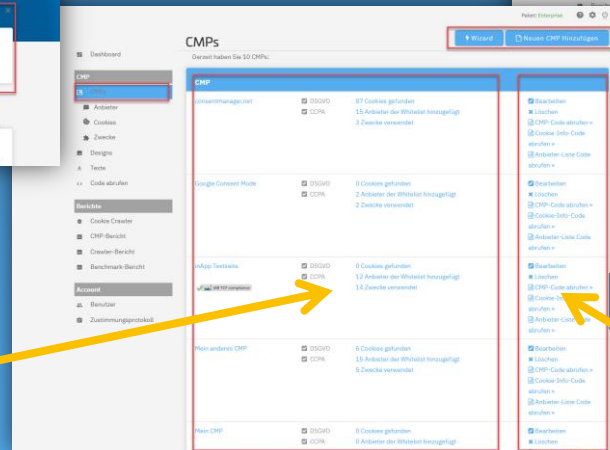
Paket: Enterprise

CMPs

Derzeit haben Sie 10 CMPs:

Wizard

Neuen CMP hinzufügen

Dashboard

CMP

CMPs

Anbieter

Cookies

Zwecke

Designs

Texte

Code abrufen

Berichte

Cookie Crawler

CMP-Bericht

Crawler-Bericht

Benchmark-Bericht

Account

Benutzer

Zustimmungsprotokoll

CMP

| CMP | | | |
|---|---|---|---|
| consentmanager.net | DSGVO CCPA | 87 Cookies gefunden 15 Anbieter der Whitelist hinzugefügt 3 Zwecke verwendet | Bearbeiten Löschen CMP-Code abrufen » Cookie-Info-Code abrufen » Anbieter-Liste Code abrufen » |
| Google Consent Mode | DSGVO CCPA | 0 Cookies gefunden 2 Anbieter der Whitelist hinzugefügt 2 Zwecke verwendet | Bearbeiten Löschen CMP-Code abrufen » Cookie-Info-Code abrufen » Anbieter-Liste Code abrufen » |
| mApp Testseite IAB TCF compliance | DSGVO CCPA | 0 Cookies gefunden 12 Anbieter der Whitelist hinzugefügt 14 Zwecke verwendet | Bearbeiten Löschen CMP-Code abrufen » Cookie-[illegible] Anbieter-Liste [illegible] |
| Mein anderes CMP | DSGVO CCPA | 6 Cookies gefunden 16 Anbieter der Whitelist hinzugefügt 5 Zwecke verwendet | Bearbeiten Löschen CMP-Code abrufen » Cookie-Info-Code abrufen » Anbieter-Liste Code abrufen » |
| Mein CMP | DSGVO CCPA | 0 Cookies gefunden 0 Anbieter der Whitelist hinzugefügt | Bearbeiten Löschen |